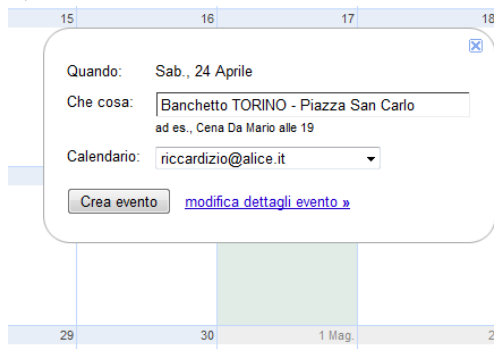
15 16 17 18

Quando: Sab., 24 Aprile

Che cosa: Banchetto TORINO - Piazza San Carlo

ad es., Cena Da Mario alle 19

Calendario: riccardizio@alice.it

Crea evento modifica dettagli evento »

29 30 1 Mag. 2